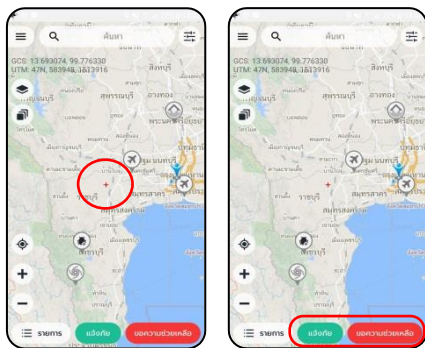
ค้นหา
GCS: 13.693074, 99.776330
UTM: 47N, 583948, 1513916
สิงห์บุรี
สุพรรณบุรี
อ่างทอง
พระนครศรีอยุธยา
ปทุมธานี
นนทบุรี
ราชบุรี
สมุทรสาคร
สมุทรสงคราม
เพชรบุรี
รายการ
แจ้งภัย
ขอความช่วยเหลือ

ค้นหา
GCS: 13.693074, 99.776330
UTM: 47N, 583948, 1513916
สิงห์บุรี
สุพรรณบุรี
อ่างทอง
พระนครศรีอยุธยา
นนทบุรี
ราชบุรี
สมุทรสาคร
สมุทรสงคราม
เพชรบุรี
รายการ
แจ้งภัย
ขอความช่วยเหลือ